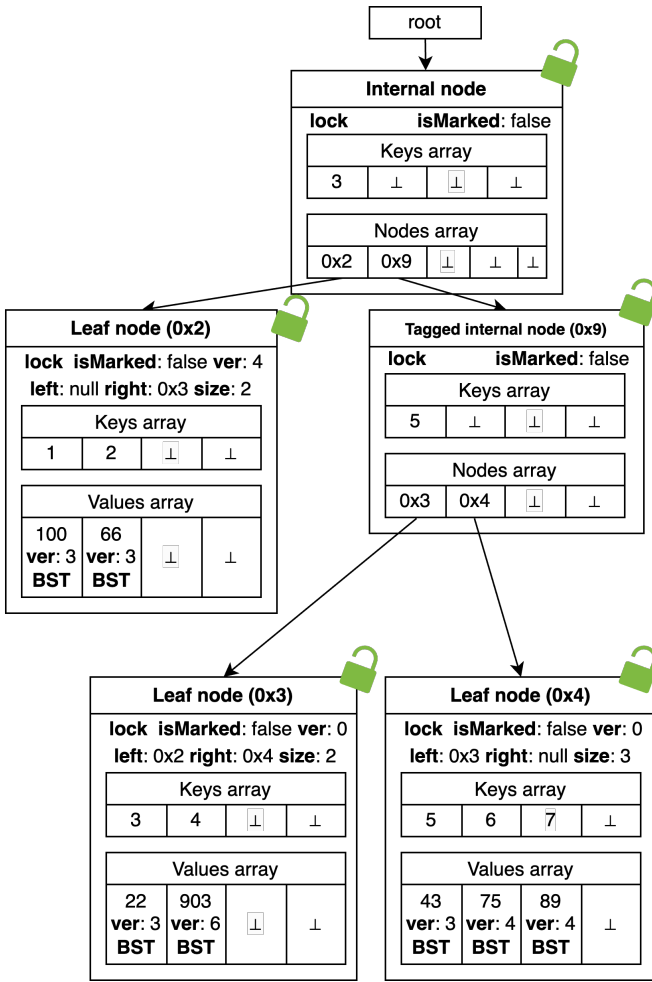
root

**Internal node**

**lock** **isMarked**: false

Keys array

| 3 | ⊥ | ⊥ | ⊥ |
|---|---|---|---|

Nodes array

| 0x2 | 0x9 | ⊥ | ⊥ | ⊥ |
|---|---|---|---|---|

**Leaf node (0x2)**

**lock** **isMarked**: false **ver**: 4

**left**: null **right**: 0x3 **size**: 2

Keys array

| 1 | 2 | ⊥ | ⊥ |
|---|---|---|---|

Values array

| 100 **ver**: 3 **BST** | 66 **ver**: 3 **BST** | ⊥ | ⊥ |
|---|---|---|---|

**Tagged internal node (0x9)**

**lock** **isMarked**: false

Keys array

| 5 | ⊥ | ⊥ | ⊥ |
|---|---|---|---|

Nodes array

| 0x3 | 0x4 | ⊥ | ⊥ |
|---|---|---|---|

**Leaf node (0x3)**

**lock** **isMarked**: false **ver**: 0

**left**: 0x2 **right**: 0x4 **size**: 2

Keys array

| 3 | 4 | ⊥ | ⊥ |
|---|---|---|---|

Values array

| 22 **ver**: 3 **BST** | 903 **ver**: 6 **BST** | ⊥ | ⊥ |
|---|---|---|---|

**Leaf node (0x4)**

**lock** **isMarked**: false **ver**: 0

**left**: 0x3 **right**: null **size**: 3

Keys array

| 5 | 6 | 7 | ⊥ |
|---|---|---|---|

Values array

| 43 **ver**: 3 **BST** | 75 **ver**: 4 **BST** | 89 **ver**: 4 **BST** | ⊥ |
|---|---|---|---|